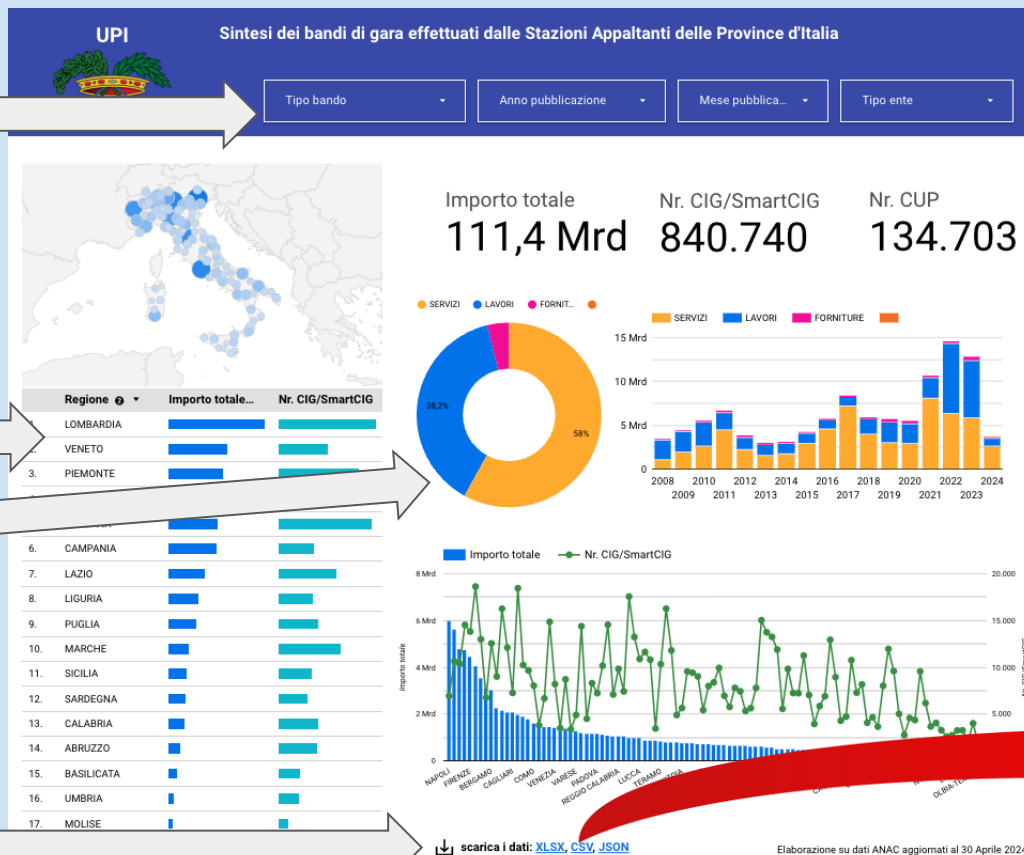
UPI

Sintesi dei bandi di gara effettuati dalle Stazioni Appaltanti delle Province d'Italia

Tipo bando
Anno pubblicazione
Mese pubblica...
Tipo ente

Importo totale
111,4 Mrd

Nr. CIG/SmartCIG
840.740

Nr. CUP
134.703

SERVIZI LAVORI FORNIT...

38,2%
58%

SERVIZI LAVORI FORNITURE

15 Mrd
10 Mrd
5 Mrd
0

2008 2009 2010 2011 2012 2013 2014 2015 2016 2017 2018 2019 2020 2021 2022 2023 2024

| | Regione | Importo totale... | Nr. CIG/SmartCIG |
|---|---|---|---|
| 1. | LOMBARDIA | | |
| 2. | VENETO | | |
| 3. | PIEMONTE | | |
| 6. | CAMPANIA | | |
| 7. | LAZIO | | |
| 8. | LIGURIA | | |
| 9. | PUGLIA | | |
| 10. | MARCHE | | |
| 11. | SICILIA | | |
| 12. | SARDEGNA | | |
| 13. | CALABRIA | | |
| 14. | ABRUZZO | | |
| 15. | BASILICATA | | |
| 16. | UMBRIA | | |
| 17. | MOLISE | | |

Importo totale Nr. CIG/SmartCIG

8 Mrd
6 Mrd
4 Mrd
2 Mrd
0

20.000
15.000
10.000
5.000

Importo totale

NAPOLI FIRENZE BERGAMO CAGLIARI COMO VENEZIA VARESE PADOVA REGGIO CALABRIA LUCCA TERAMO OLBIA-TE

scarica i dati: XLSX, CSV, JSON

Elaborazione su dati ANAC aggiornati al 30 Aprile 2024